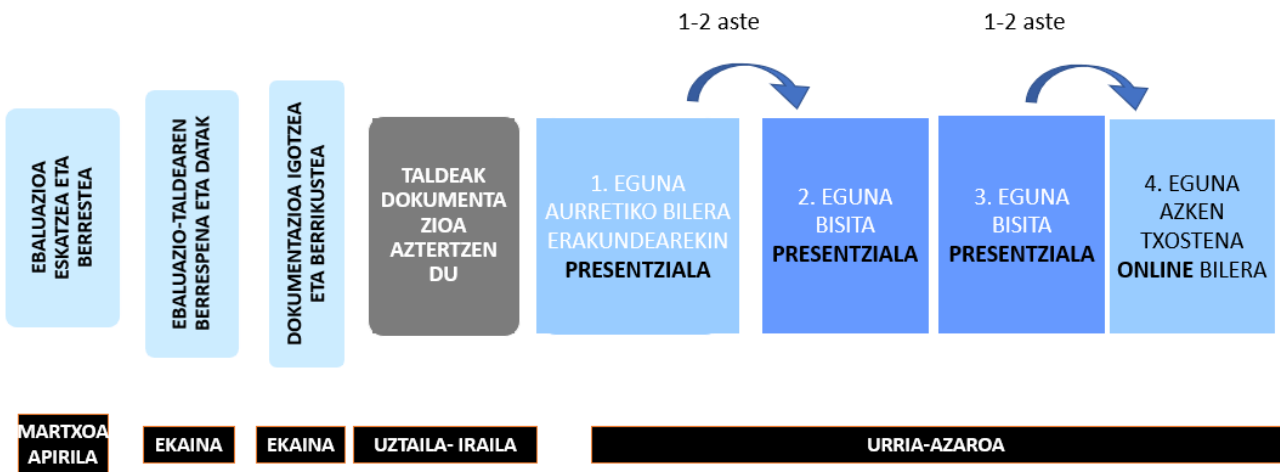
1-2 aste

1-2 aste

EBALUAZIOA ESKATZEA ETA BERRESTEA

EBALUAZIO-TALDEAREN BERRESPENA ETA DATAK

DOKUMENTAZIOA IGOTZEA ETA BERRIKUSTEA

TALDEAK DOKUMENTAZIOA AZTERTZEN DU

1. EGUNA AURRETIKO BILERA ERAKUNDEAREKIN PRESENTZIALA

2. EGUNA BISITA PRESENTZIALA

3. EGUNA BISITA PRESENTZIALA

4. EGUNA AZKEN TXOSTENA ONLINE BILERA

MARTXOA APIRILA

EKAINA

EKAINA

UZTAILA- IRAILA

URRIA-AZAROA